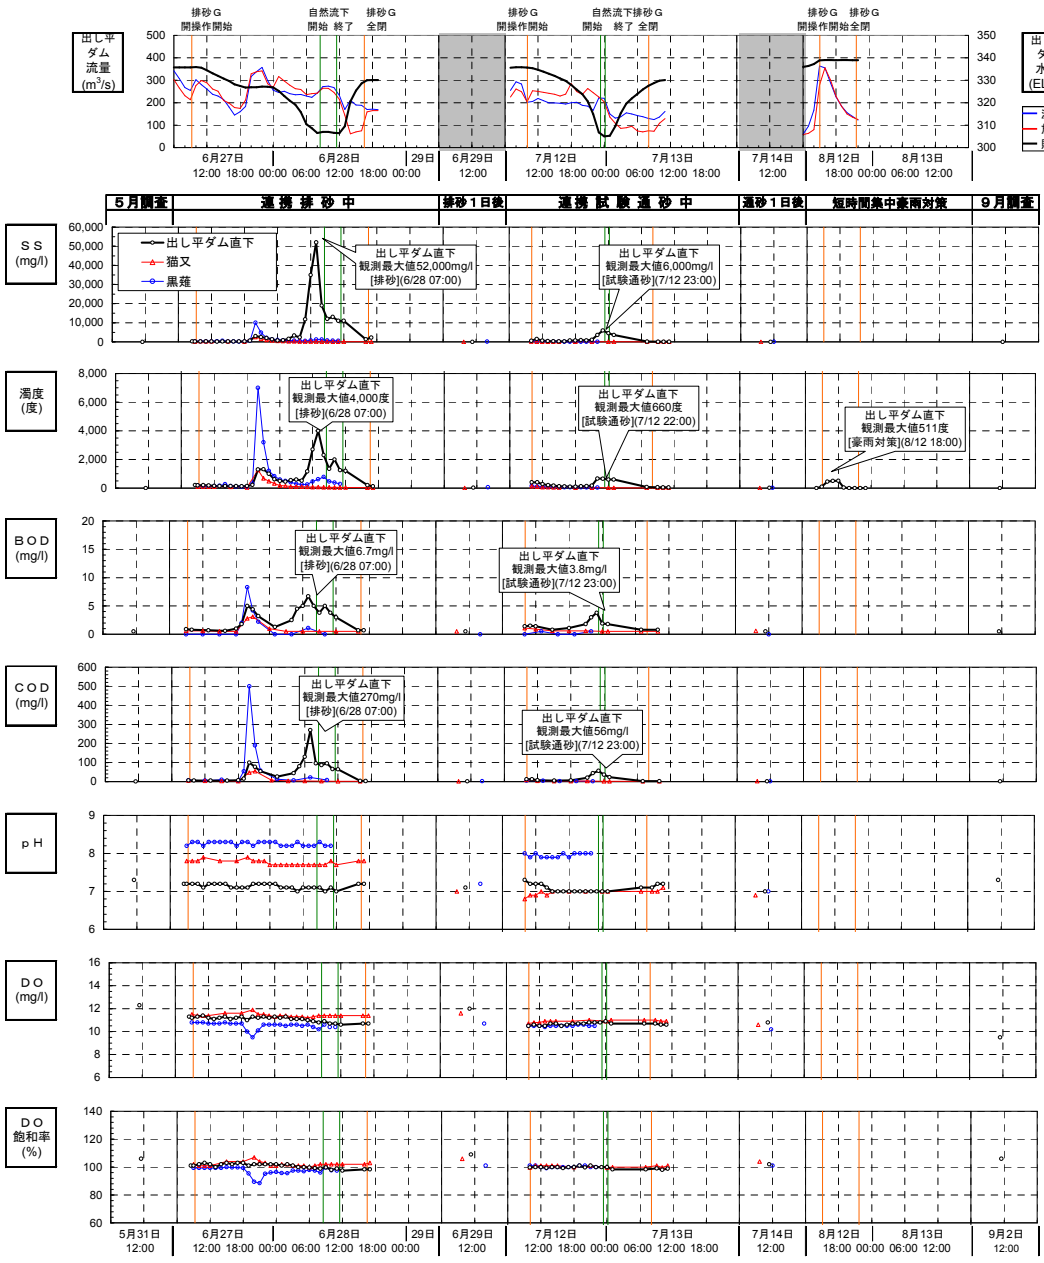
出し平ダム流量 ($m^3/s$)

排砂G 開操作開始
自然流下 開始 終了
排砂G 全閉
排砂G 開操作開始
自然流下排砂G 開始 終了 全閉
排砂G 開操作開始
排砂G 全閉

500
400
300
200
100
0

350
340
330
320
310
300

出
タ
水
(El

6月27日 12:00 18:00 00:00 06:00 12:00 18:00 00:00
6月28日
29日
6月29日 12:00
7月12日 12:00 18:00 00:00 06:00 12:00 18:00
7月13日
7月14日 12:00
8月12日 18:00 00:00 06:00 12:00
8月13日

| 5月調査 | 連携排砂中 | 排砂1日後 | 連携試験通砂中 | 通砂1日後 | 短時間集中豪雨対策 | 9月調査 |
|---|---|---|---|---|---|---|

SS (mg/l)
60,000
50,000
40,000
30,000
20,000
10,000
0
出し平ダム直下
猫又
黒薙
出し平ダム直下 観測最大値52,000mg/l [排砂](6/28 07:00)
出し平ダム直下 観測最大値6,000mg/l [試験通砂](7/12 23:00)

濁度 (度)
8,000
6,000
4,000
2,000
0
出し平ダム直下 観測最大値4,000度 [排砂](6/28 07:00)
出し平ダム直下 観測最大値660度 [試験通砂](7/12 22:00)
出し平ダム直下 観測最大値511度 [豪雨対策](8/12 18:00)

BOD (mg/l)
20
15
10
5
0
出し平ダム直下 観測最大値6.7mg/l [排砂](6/28 07:00)
出し平ダム直下 観測最大値3.8mg/l [試験通砂](7/12 23:00)

COD (mg/l)
600
500
400
300
200
100
0
出し平ダム直下 観測最大値270mg/l [排砂](6/28 07:00)
出し平ダム直下 観測最大値56mg/l [試験通砂](7/12 23:00)

pH
9
8
7
6

DO (mg/l)
16
14
12
10
8
6

DO 飽和率 (%)
140
120
100
80
60

5月31日 12:00
6月27日 12:00 18:00 00:00 06:00 12:00 18:00 00:00
6月28日
29日
6月29日 12:00
7月12日 12:00 18:00 00:00 06:00 12:00 18:00
7月13日
7月14日 12:00
8月12日 18:00 00:00 06:00 12:00
8月13日
9月2日 12:00